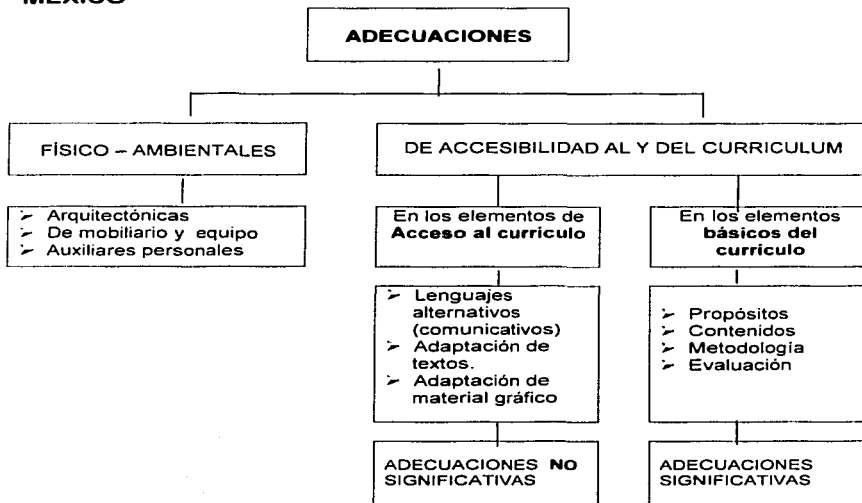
MEXICO

ADECUACIONES

FÍSICO – AMBIENTALES

DE ACCESIBILIDAD AL Y DEL CURRICULUM

- Arquitectónicas
- De mobiliario y equipo
- Auxiliares personales

En los elementos de **Acceso al curriculo**

En los elementos **básicos del curriculo**

- Lenguajes alternativos (comunicativos)
- Adaptación de textos.
- Adaptación de material gráfico

- Propósitos
- Contenidos
- Metodología
- Evaluación

ADECUACIONES **NO** SIGNIFICATIVAS

ADECUACIONES SIGNIFICATIVAS